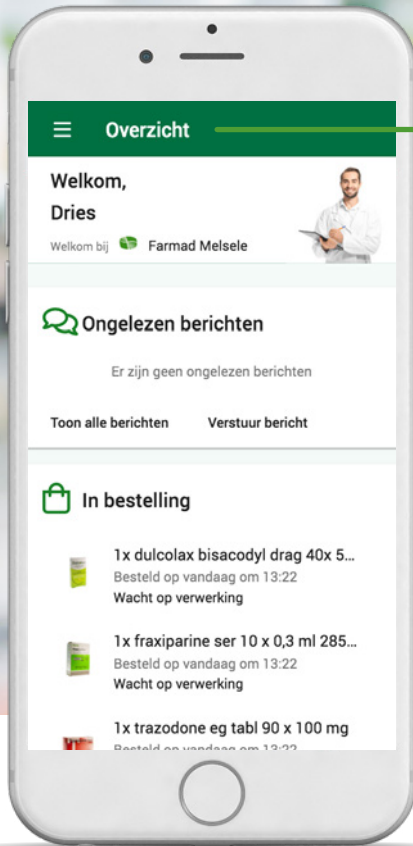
Overzicht

Welkom,
Dries
Welkom bij Farmad Melsele

Ongelezen berichten

Er zijn geen ongelezen berichten

Toon alle berichten Verstuur bericht

In bestelling

1x dulcolax bisacodyl drag 40x 5...
Besteld op vandaag om 13:22
Wacht op verwerking

1x fraxiparine ser 10 x 0,3 ml 285...
Besteld op vandaag om 13:22
Wacht op verwerking

1x trazodone eg tabl 90 x 100 mg
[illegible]